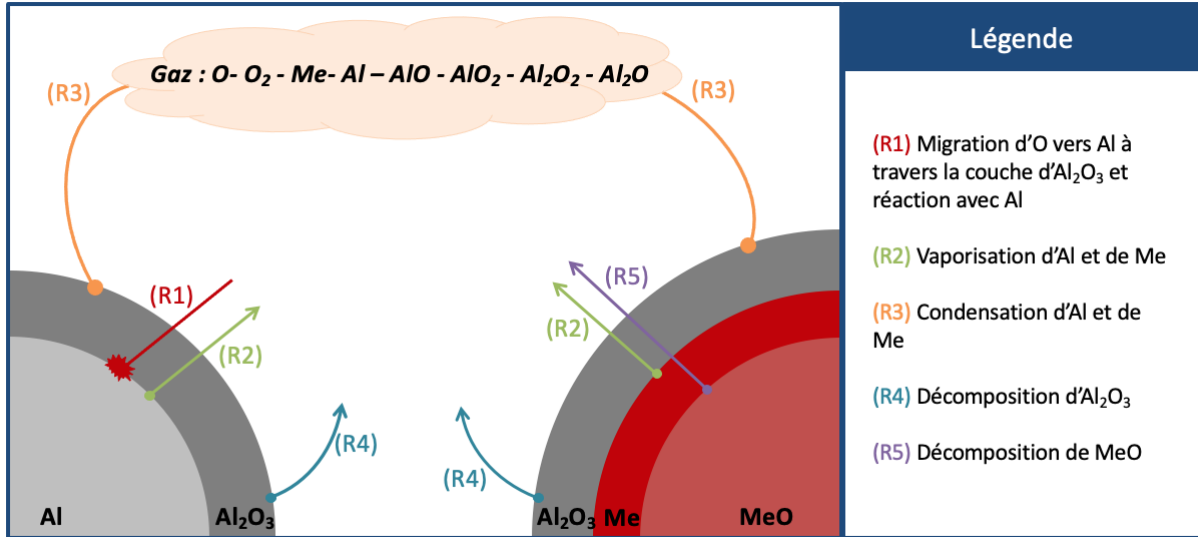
Gaz : O- $O_2$ - Me- Al – AlO - $AlO_2$ - $Al_2O_2$ - $Al_2O$

(R3)

(R3)

(R1)

(R2)

(R4)

(R4)

(R2)

(R5)

Al

$Al_2O_3$

$Al_2O_3$ Me

MeO

Légende

(R1) Migration d'O vers Al à travers la couche d'$Al_2O_3$ et réaction avec Al

(R2) Vaporisation d'Al et de Me

(R3) Condensation d'Al et de Me

(R4) Décomposition d'$Al_2O_3$

(R5) Décomposition de MeO